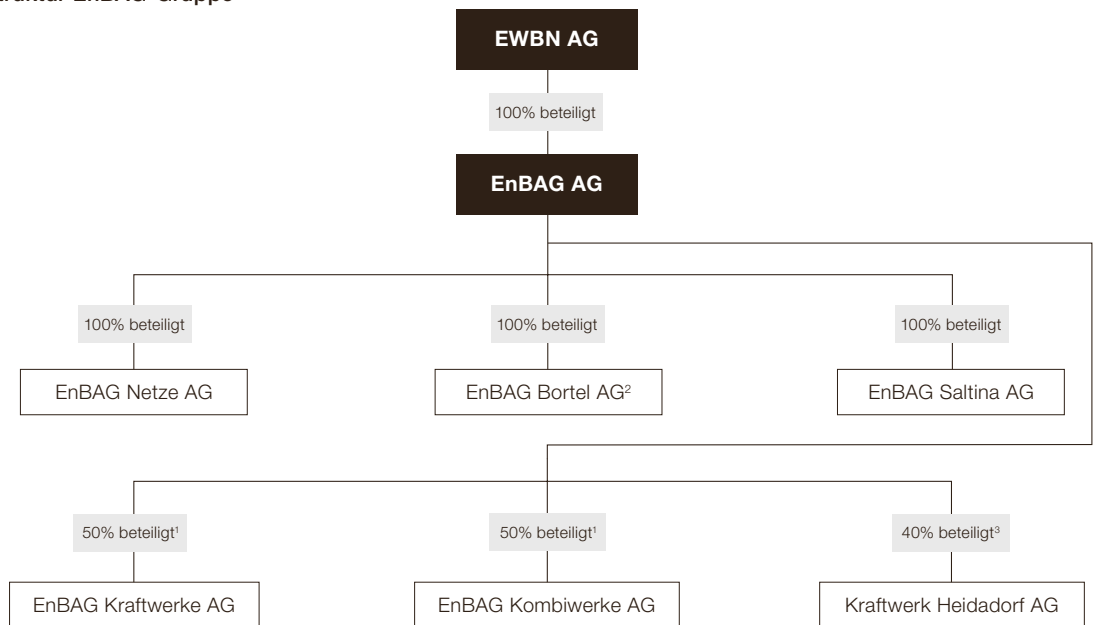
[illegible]truktur EnBAG-Gruppe

EWBN AG

100% beteiligt

EnBAG AG

100% beteiligt

EnBAG Netze AG

100% beteiligt

EnBAG Bortel AG$^{2}$

100% beteiligt

EnBAG Saltina AG

50% beteiligt$^{1}$

EnBAG Kraftwerke AG

50% beteiligt$^{1}$

EnBAG Kombiwerke AG

40% beteiligt$^{3}$

Kraftwerk Heidadorf AG